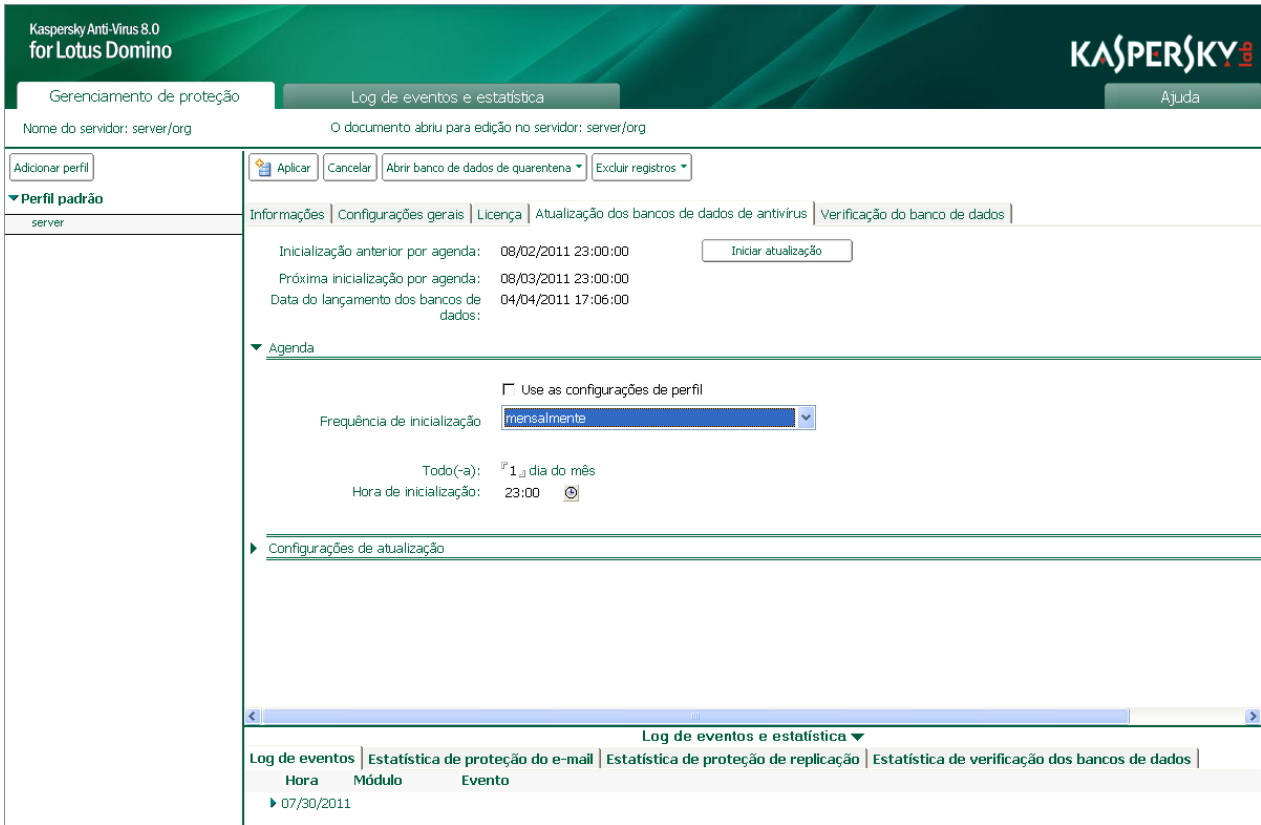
Kaspersky Anti-Virus 8.0
for Lotus Domino

KASPERSKY lab

Gerenciamento de proteção | Log de eventos e estatística | Ajuda

Nome do servidor: server/org

O documento abriu para edição no servidor: server/org

Adicionar perfil

Perfil padrão

server

Aplicar | Cancelar | Abrir banco de dados de quarentena | Excluir registros

Informações | Configurações gerais | Licença | Atualização dos bancos de dados de antivírus | Verificação do banco de dados

Inicialização anterior por agenda: 08/02/2011 23:00:00

Iniciar atualização

Próxima inicialização por agenda: 08/03/2011 23:00:00

Data do lançamento dos bancos de dados: 04/04/2011 17:06:00

Agenda

Use as configurações de perfil

Frequência de inicialização mensalmente

Todo(-a): 1 dia do mês

Hora de inicialização: 23:00

Configurações de atualização

Log de eventos e estatística

Log de eventos | Estatística de proteção do e-mail | Estatística de proteção de replicação | Estatística de verificação dos bancos de dados

Hora Módulo Evento

07/30/2011